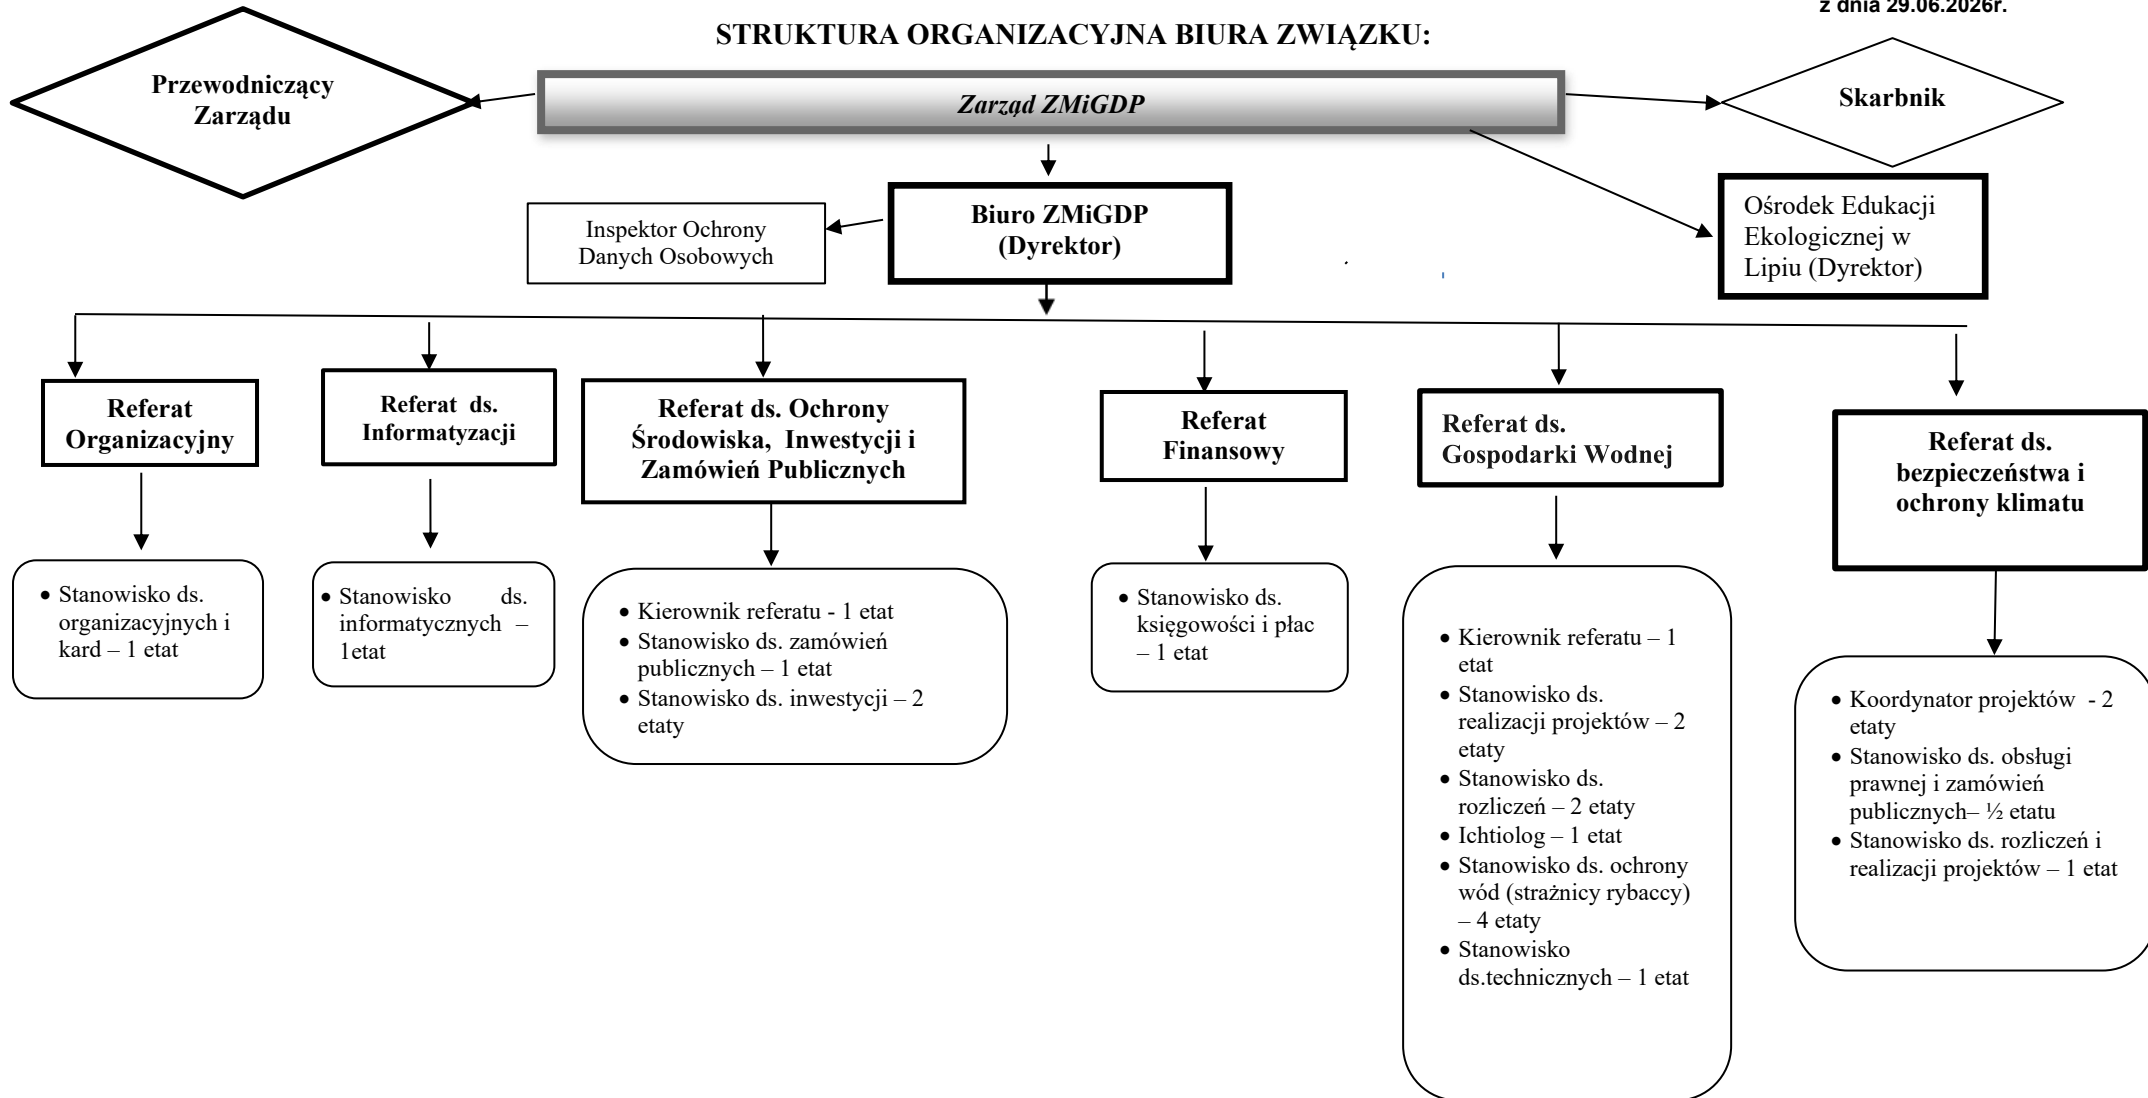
z dnia 29.06.2026r.

STRUKTURA ORGANIZACYJNA BIURA ZWIĄZKU:

Przewodniczący Zarządu

Zarząd ZMiGDP

Skarbnik

Inspektor Ochrony Danych Osobowych

Biuro ZMiGDP (Dyrektor)

Ośrodek Edukacji Ekologicznej w Lipiu (Dyrektor)

Referat Organizacyjny

- Stanowisko ds. organizacyjnych i kard – 1 etat

Referat ds. Informatyzacji

- Stanowisko ds. informatycznych – 1etat

Referat ds. Ochrony Środowiska, Inwestycji i Zamówień Publicznych

- Kierownik referatu - 1 etat
- Stanowisko ds. zamówień publicznych – 1 etat
- Stanowisko ds. inwestycji – 2 etaty

Referat Finansowy

- Stanowisko ds. księgowości i płac – 1 etat

Referat ds. Gospodarki Wodnej

- Kierownik referatu – 1 etat
- Stanowisko ds. realizacji projektów – 2 etaty
- Stanowisko ds. rozliczeń – 2 etaty
- Ichtiolog – 1 etat
- Stanowisko ds. ochrony wód (strażnicy rybaccy) – 4 etaty
- Stanowisko ds.technicznych – 1 etat

Referat ds. bezpieczeństwa i ochrony klimatu

- Koordynator projektów - 2 etaty
- Stanowisko ds. obsługi prawnej i zamówień publicznych– ½ etatu
- Stanowisko ds. rozliczeń i realizacji projektów – 1 etat